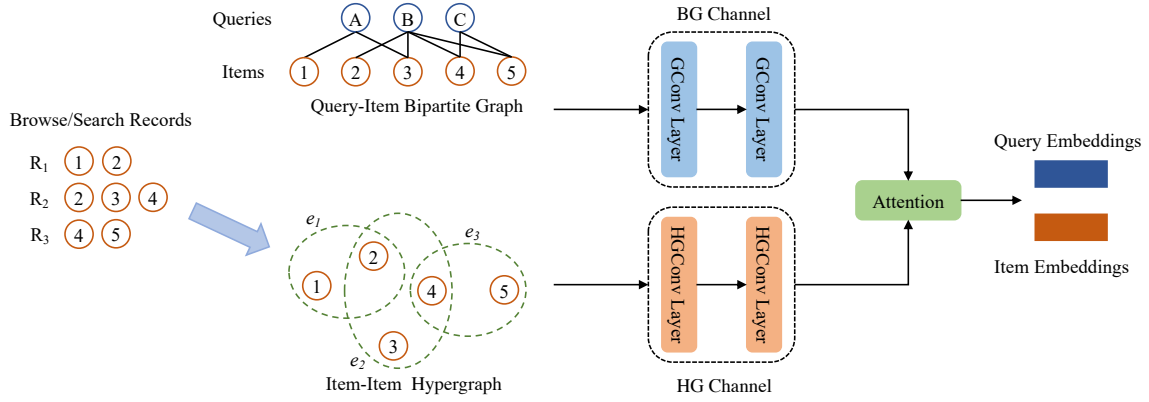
Queries
A
B
C
Items
1
2
3
4
5
Query-Item Bipartite Graph

Browse/Search Records
$R_1$ 1 2
$R_2$ 2 3 4
$R_3$ 4 5

$e_1$
$e_3$
1
2
4
5
3
$e_2$
Item-Item Hypergraph

BG Channel
GConv Layer
GConv Layer

HGConv Layer
HGConv Layer
HG Channel

Attention

Query Embeddings
Item Embeddings